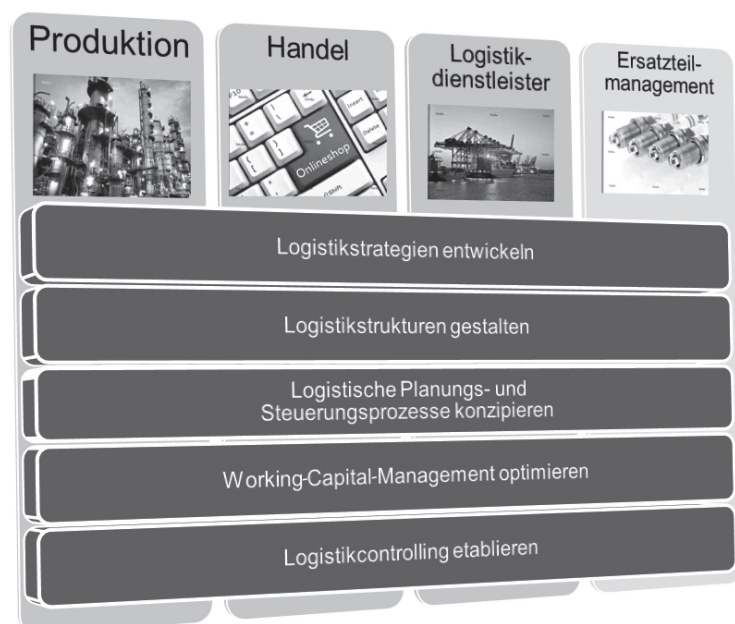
Produktion

Handel

Logistik-dienstleister

Ersatzteil-management

Onlineshop

Insert

Delete

Shift

Logistikstrategien entwickeln

Logistikstrukturen gestalten

Logistische Planungs- und Steuerungsprozesse konzipieren

Working-Capital-Management optimieren

Logistikcontrolling etablieren